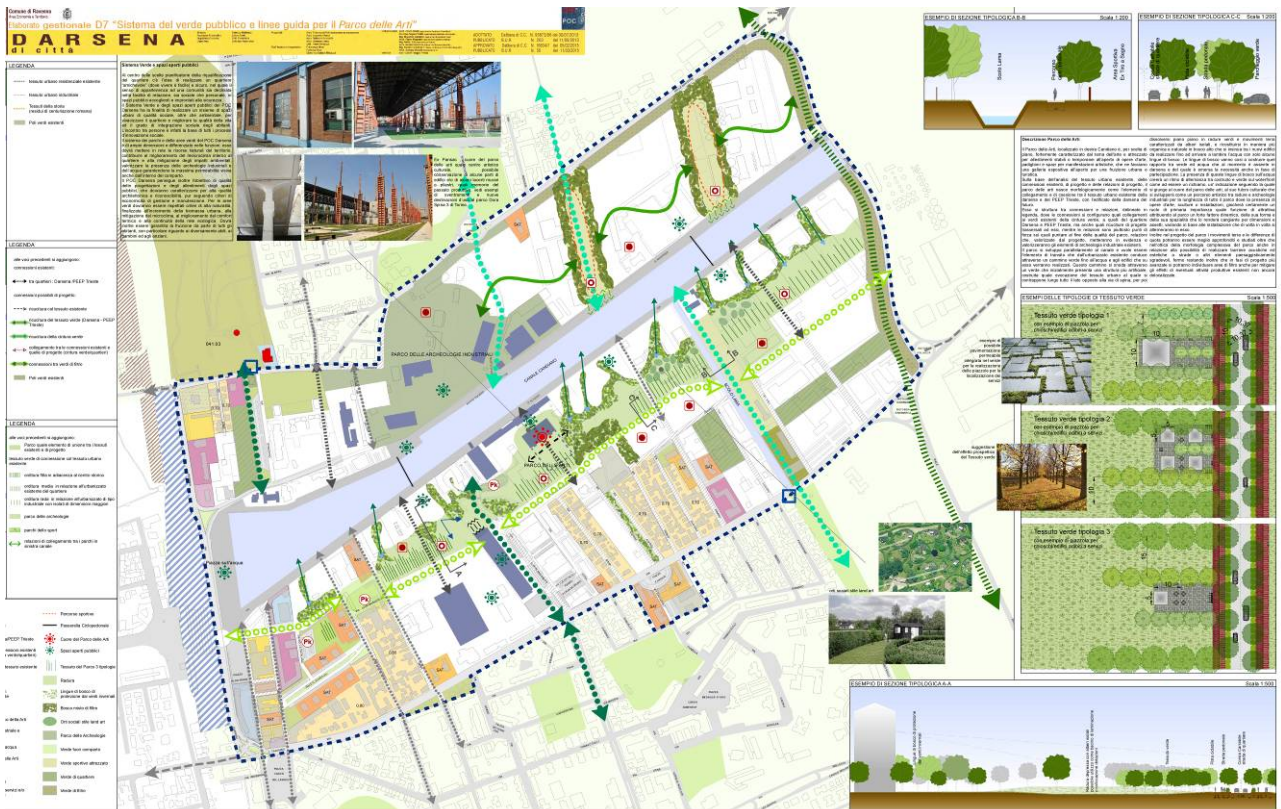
Comune di Ravenna

Elaborato gestionale D7 "Sistema del verde pubblico e linee guida per il Parco delle Arti"

DARSENA di città

POC

LEGENDA

Sistema verde e spazi aperti pubblici

LEGENDA

LEGENDA

ESEMPIO DI SEZIONE TIPOLOGICA B-B

Scala 1:200

ESEMPIO DI SEZIONE TIPOLOGICA C-C

Scala 1:200

Descrizione Parco delle Arti

ESEMPI DELLE TIPOLOGIE DI TESSUTO VERDE

Scala 1:500

Tessuto verde tipologia 1

Tessuto verde tipologia 2

Tessuto verde tipologia 3

PARCO DELLE ARCHEOLOGIE INDUSTRIALI

CANALE CANDIANO

PARCO DELLE ARTI

ESEMPIO DI SEZIONE TIPOLOGICA A-A

Scala 1:500

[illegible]